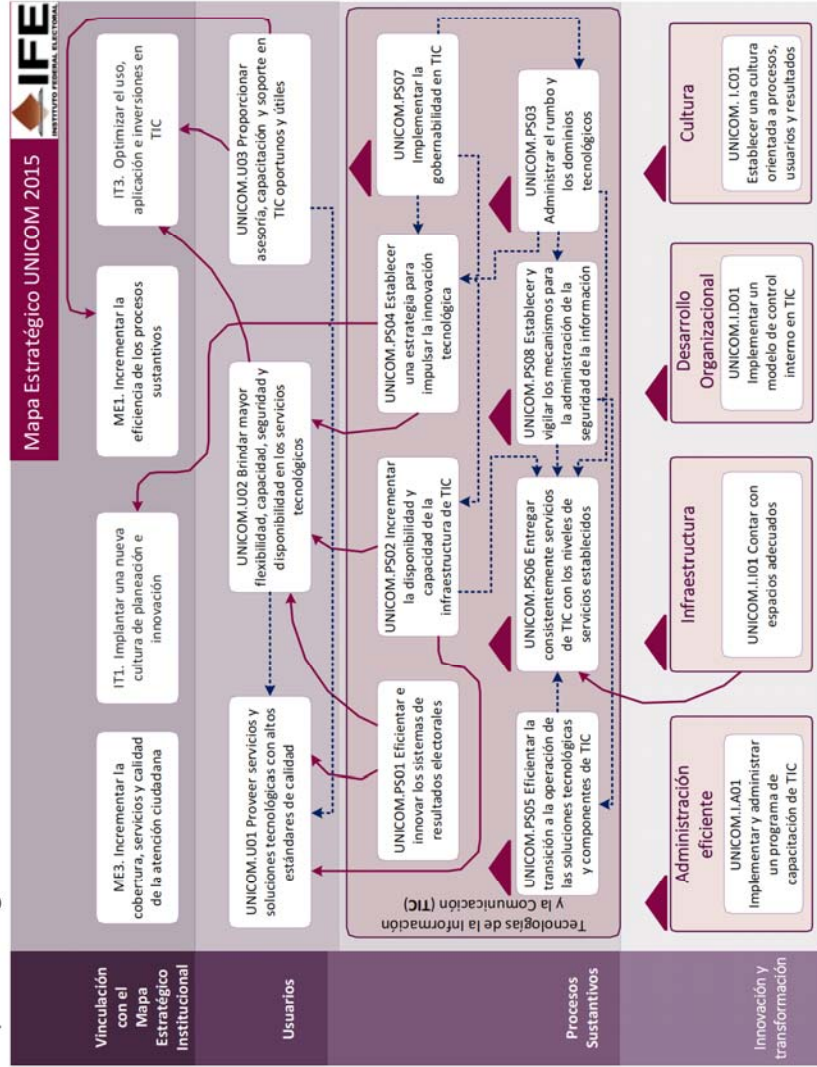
IFE
INSTITUTO FEDERAL ELECTORAL

Mapa Estratégico UNICOM 2015

Vinculación con el Mapa Estratégico Institucional

Usuarios

Procesos Sustantivos

Innovación y transformación

IT3. Optimizar el uso, aplicación e inversiones en TIC

ME1. Incrementar la eficiencia de los procesos sustantivos

IT1. Implantar una nueva cultura de planeación e innovación

ME3. Incrementar la cobertura, servicios y calidad de la atención ciudadana

UNICOM.U03 Proporcionar asesoría, capacitación y soporte en TIC oportunos y útiles

UNICOM.U02 Brindar mayor flexibilidad, capacidad, seguridad y disponibilidad en los servicios tecnológicos

UNICOM.U01 Proveer servicios y soluciones tecnológicas con altos estándares de calidad

Tecnologías de la Información y la Comunicación (TIC)

UNICOM.PS07 Implementar la gobernabilidad en TIC

UNICOM.PS03 Administrar el rumbo y los dominios tecnológicos

UNICOM.PS04 Establecer una estrategia para impulsar la innovación tecnológica

UNICOM.PS08 Establecer y vigilar los mecanismos para la administración de la seguridad de la información

UNICOM.PS02 Incrementar la disponibilidad y capacidad de la infraestructura de TIC

UNICOM.PS06 Entregar consistentemente servicios de TIC con los niveles de servicios establecidos

UNICOM.PS01 Eficientar e innovar los sistemas de resultados electorales

UNICOM.PS05 Eficientar la transición a la operación de las soluciones tecnológicas y componentes de TIC

Cultura

UNICOM.I.C01 Establecer una cultura orientada a procesos, usuarios y resultados

Desarrollo Organizacional

UNICOM.I.D01 Implementar un modelo de control interno en TIC

Infraestructura

UNICOM.I.I01 Contar con espacios adecuados

Administración eficiente

UNICOM.I.A01 Implementar y administrar un programa de capacitación de TIC